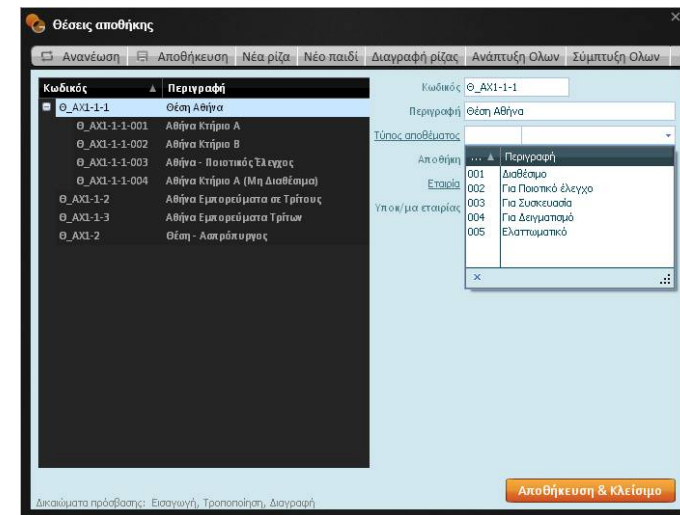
Θέσεις αποθήκης

Ανανέωση | Αποθήκευση | Νέα ρίζα | Νέο παιδί | Διαγραφή ρίζας | Ανάπτυξη Ολων | Σύμπτυξη Ολων

| Κωδικός | Περιγραφή |
|---|---|
| Θ_ΑΧ1-1-1 | Θέση Αθήνα |
| Θ_ΑΧ1-1-1-001 | Αθήνα Κτήριο Α |
| Θ_ΑΧ1-1-1-002 | Αθήνα Κτήριο Β |
| Θ_ΑΧ1-1-1-003 | Αθήνα - Ποιοτικός Έλεγχος |
| Θ_ΑΧ1-1-1-004 | Αθήνα Κτήριο Α (Μη Διαθέσιμα) |
| Θ_ΑΧ1-1-2 | Αθήνα Εμπορεύματα σε Τρίτους |
| Θ_ΑΧ1-1-3 | Αθήνα Εμπορεύματα Τρίτων |
| Θ_ΑΧ1-2 | Θέση - Ασπρόπυργος |

Κωδικός Θ_ΑΧ1-1-1
Περιγραφή Θέση Αθήνα
Τύπος αποθέματος
Αποθήκη
Εταιρία
Υποκ/μα εταιρίας

| ... | Περιγραφή |
|---|---|
| 001 | Διαθέσιμο |
| 002 | Για Ποιοτικό έλεγχο |
| 003 | Για Συσκευασία |
| 004 | Για Δειγματισμό |
| 005 | Ελαττωματικό |

Δικαιώματα πρόσβασης: Εισαγωγή, Τροποποίηση, Διαγραφή

Αποθήκευση & Κλείσιμο